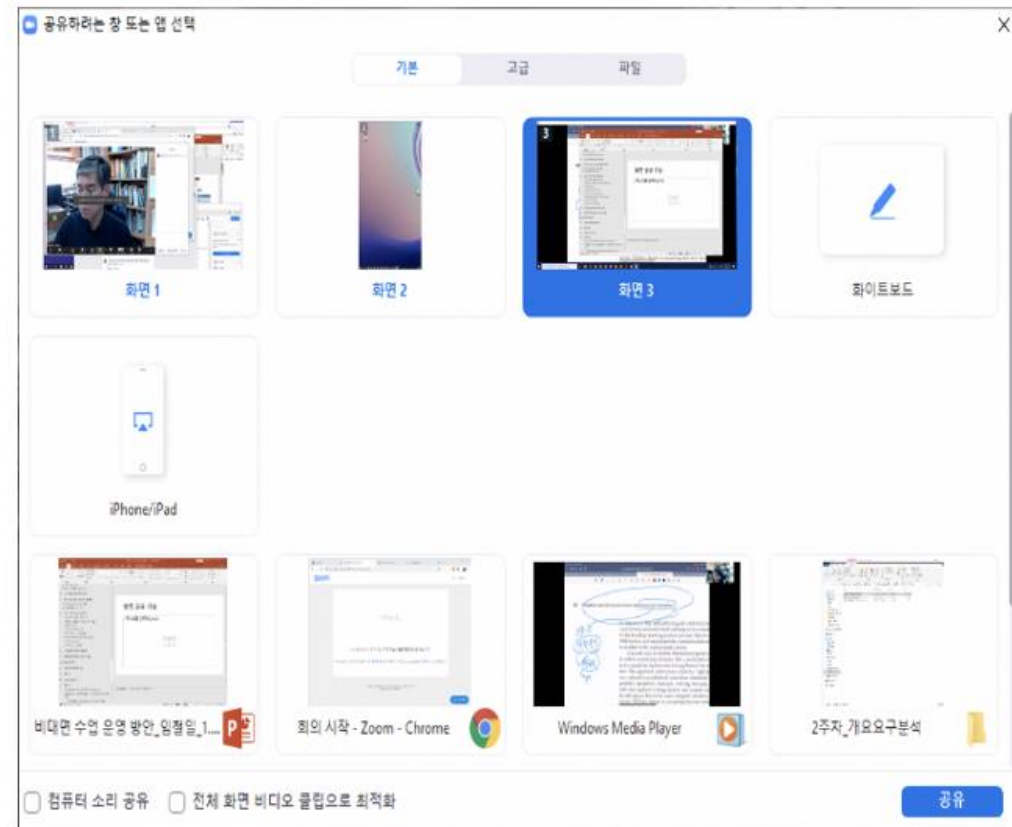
공유하려는 창 또는 앱 선택

X

기본 고급 파일

화면 1

화면 2

화면 3

화이트보드

iPhone/iPad

비대면 수업 운영 방안_임철일_1...

회의 시작 - Zoom - Chrome

Windows Media Player

2주차_개요요구분석

컴퓨터 소리 공유 전체 화면 비디오 클립으로 최적화

공유